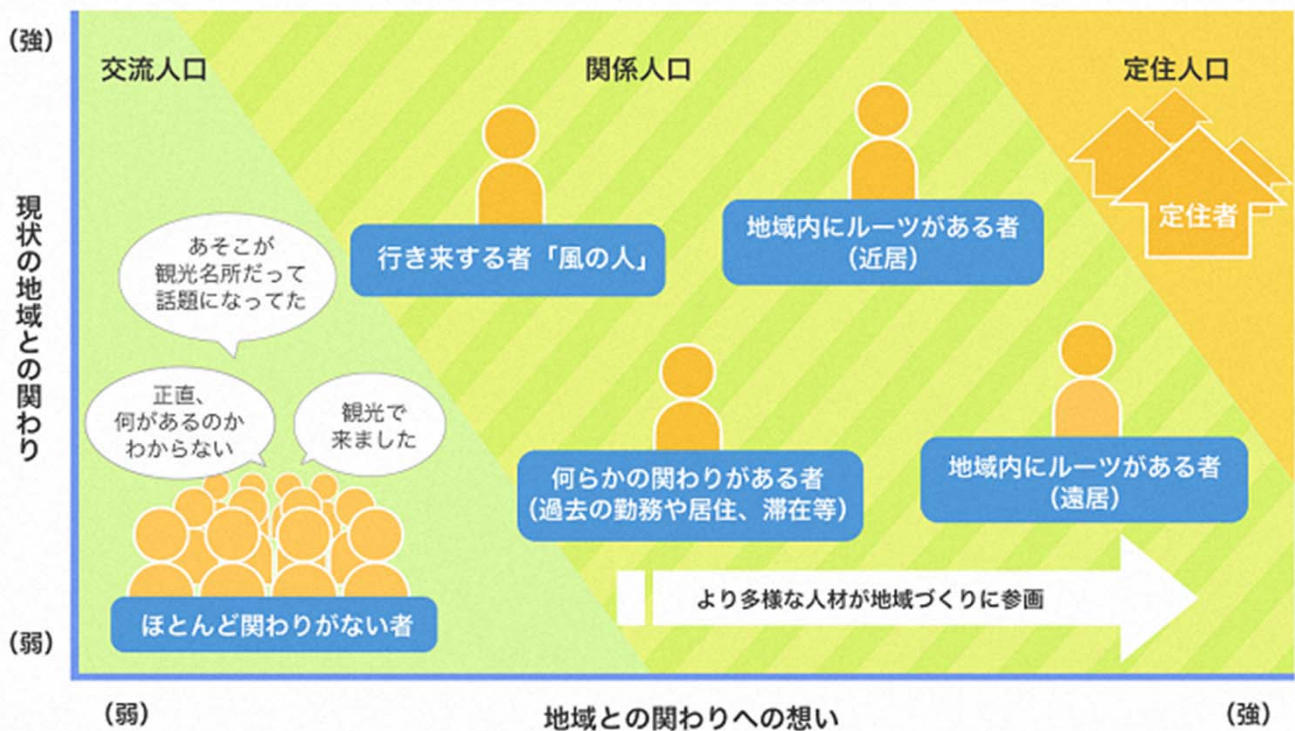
(強)

現状の地域との関わり

(弱)

交流人口

関係人口

定住人口

定住者

行き来する者「風の人」

地域内にルーツがある者
(近居)

あそこが
観光名所だって
話題になってた

正直、
何があるのか
わからない

観光で
来ました

何らかの関わりがある者
(過去の勤務や居住、滞在等)

地域内にルーツがある者
(遠居)

より多様な人材が地域づくりに参画

ほとんど関わりがない者

(弱)

地域との関わりへの想い

(強)